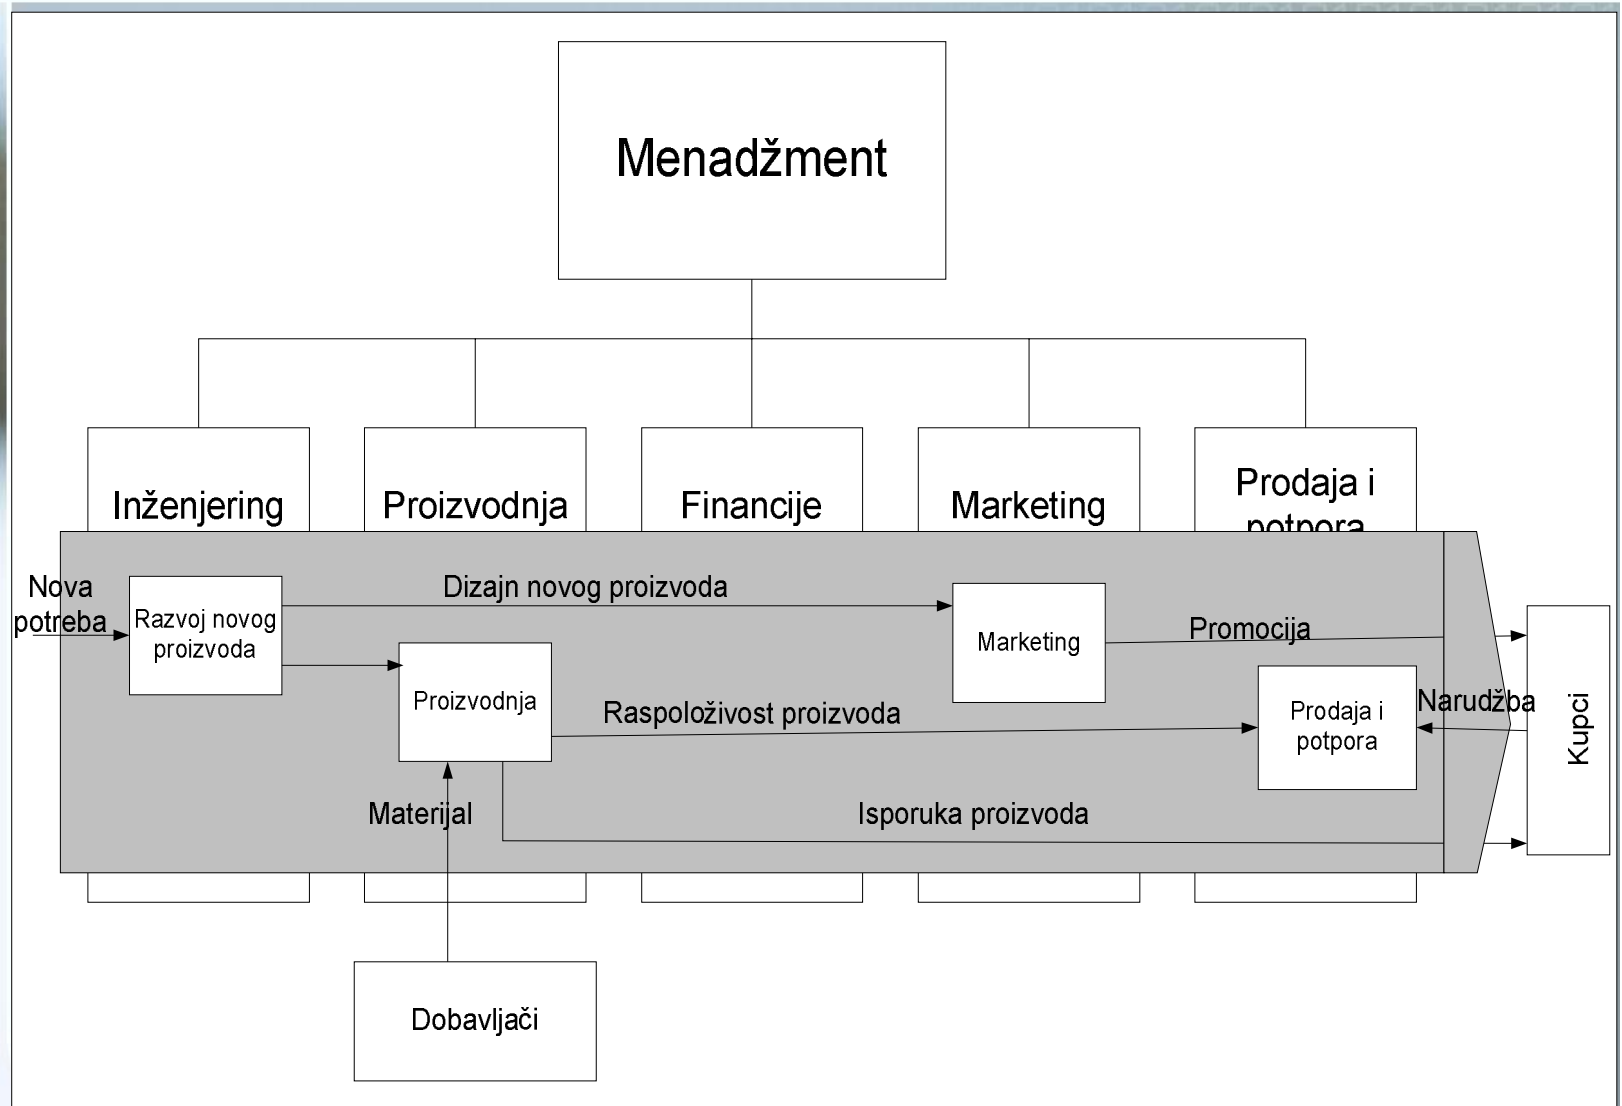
Menadžment

Inženjering

Proizvodnja

Financije

Marketing

Prodaja i potpora

Nova potreba

Razvoj novog proizvoda

Dizajn novog proizvoda

Marketing

Promocija

Proizvodnja

Raspoloživost proizvoda

Prodaja i potpora

Narudžba

Kupci

Materijal

Isporuka proizvoda

Dobavljači